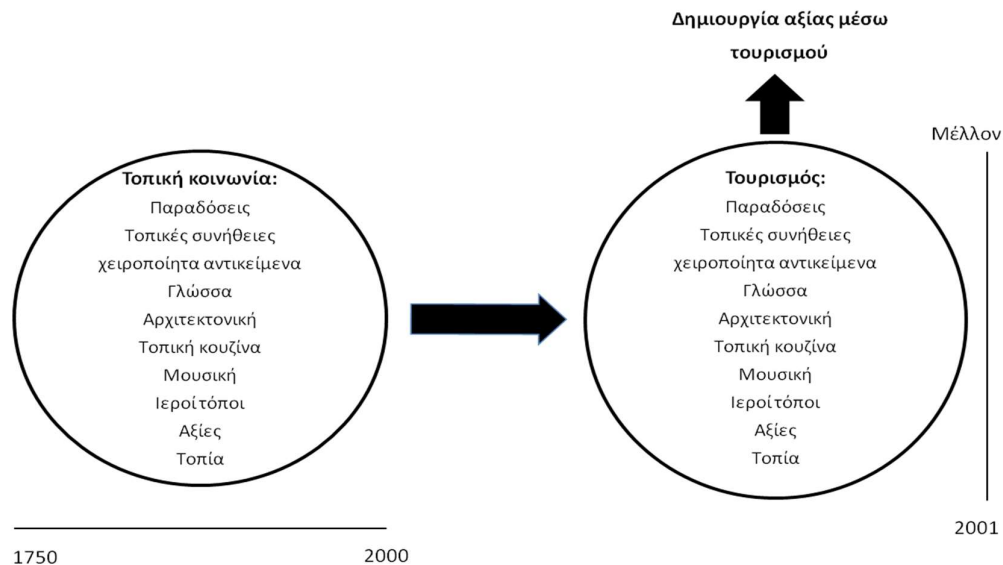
Δημιουργία αξίας μέσω τουρισμού

Μέλλον

Τοπική κοινωνία:
Παραδόσεις
Τοπικές συνήθειες
χειροποίητα αντικείμενα
Γλώσσα
Αρχιτεκτονική
Τοπική κουζίνα
Μουσική
Ιεροί τόποι
Αξίες
Τοπία

Τουρισμός:
Παραδόσεις
Τοπικές συνήθειες
χειροποίητα αντικείμενα
Γλώσσα
Αρχιτεκτονική
Τοπική κουζίνα
Μουσική
Ιεροί τόποι
Αξίες
Τοπία

1750
2000

2001